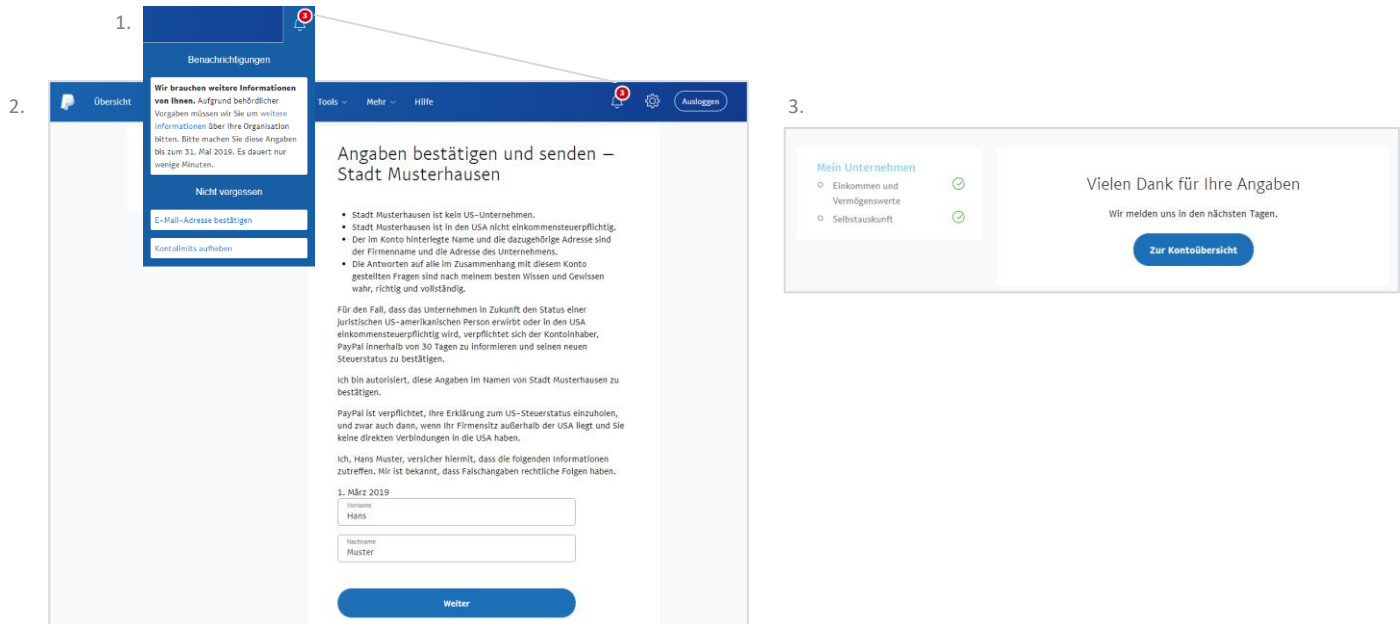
1.

3

Benachrichtigungen

**Wir brauchen weitere Informationen von Ihnen.** Aufgrund behördlicher Vorgaben müssen wir Sie um weitere Informationen über Ihre Organisation bitten. Bitte machen Sie diese Angaben bis zum 31. Mai 2019. Es dauert nur wenige Minuten.

Nicht vergessen

E-Mail-Adresse bestätigen

Kontolimits aufheben

2.

Übersicht

Tools

Mehr

Hilfe

3

Ausloggen

Angaben bestätigen und senden – Stadt Musterhausen

- Stadt Musterhausen ist kein US-Unternehmen.
- Stadt Musterhausen ist in den USA nicht einkommensteuerpflichtig.
- Der im Konto hinterlegte Name und die dazugehörige Adresse sind der Firmenname und die Adresse des Unternehmens.
- Die Antworten auf alle im Zusammenhang mit diesem Konto gestellten Fragen sind nach meinem besten Wissen und Gewissen wahr, richtig und vollständig.

Für den Fall, dass das Unternehmen in Zukunft den Status einer juristischen US-amerikanischen Person erwirbt oder in den USA einkommensteuerpflichtig wird, verpflichtet sich der Kontoinhaber, PayPal innerhalb von 30 Tagen zu informieren und seinen neuen Steuerstatus zu bestätigen.

Ich bin autorisiert, diese Angaben im Namen von Stadt Musterhausen zu bestätigen.

PayPal ist verpflichtet, Ihre Erklärung zum US-Steuerstatus einzuholen, und zwar auch dann, wenn Ihr Firmensitz außerhalb der USA liegt und Sie keine direkten Verbindungen in die USA haben.

Ich, Hans Muster, versicher hiermit, dass die folgenden Informationen zutreffen. Mir ist bekannt, dass Falschangaben rechtliche Folgen haben.

1. März 2019

Vorname
Hans

Nachname
Muster

Weiter

3.

Mein Unternehmen

Einkommen und Vermögenswerte

Selbstauskunft

Vielen Dank für Ihre Angaben

Wir melden uns in den nächsten Tagen.

Zur Kontoübersicht